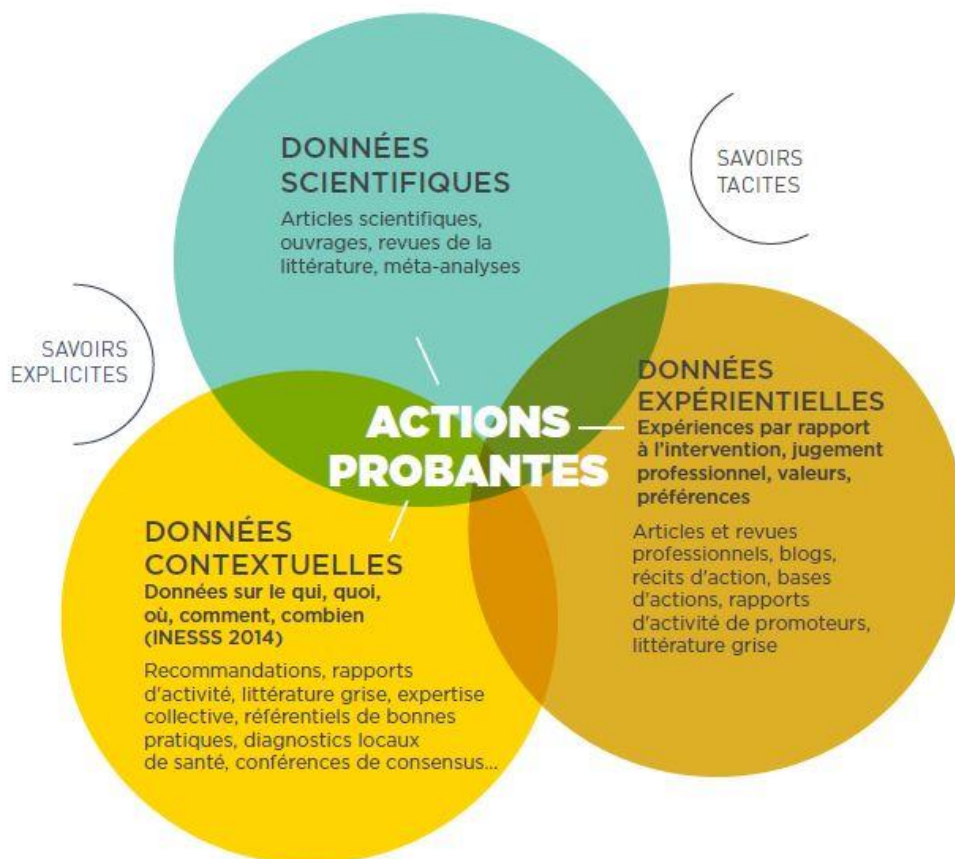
DONNÉES SCIENTIFIQUES
Articles scientifiques, ouvrages, revues de la littérature, méta-analyses

SAVOIRS TACITES

SAVOIRS EXPLICITES

ACTIONS PROBANTES

DONNÉES EXPÉRIENTIELLES
Expériences par rapport à l'intervention, jugement professionnel, valeurs, préférences

Articles et revues professionnels, blogs, récits d'action, bases d'actions, rapports d'activité de promoteurs, littérature grise

DONNÉES CONTEXTUELLES
Données sur le qui, quoi, où, comment, combien (INESSS 2014)

Recommandations, rapports d'activité, littérature grise, expertise collective, référentiels de bonnes pratiques, diagnostics locaux de santé, conférences de consensus...